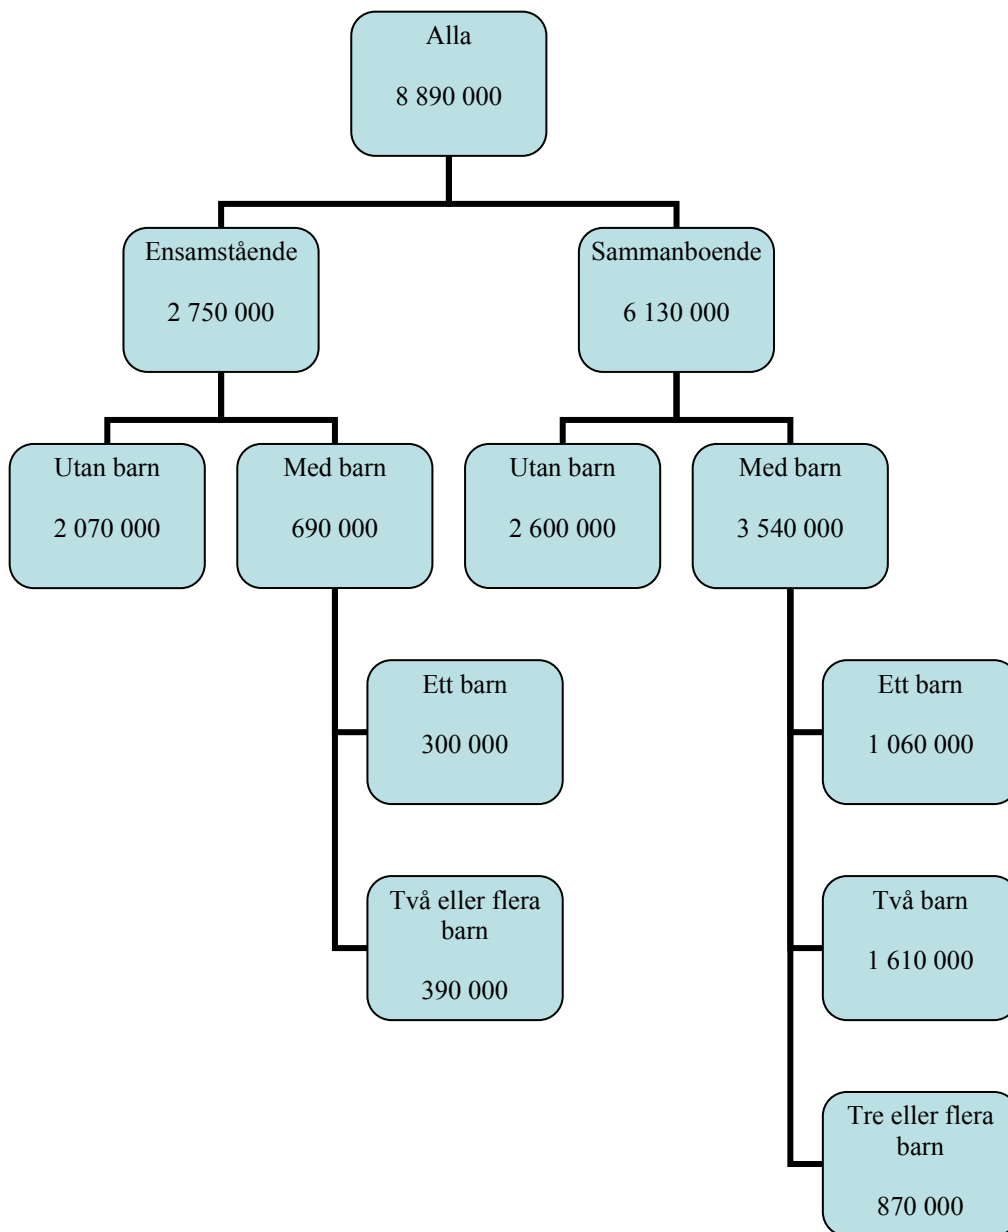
Alla

8 890 000

Ensamstående

2 750 000

Sammanboende

6 130 000

Utan barn

2 070 000

Med barn

690 000

Utan barn

2 600 000

Med barn

3 540 000

Ett barn

300 000

Två eller flera barn

390 000

Ett barn

1 060 000

Två barn

1 610 000

Tre eller flera barn

870 000